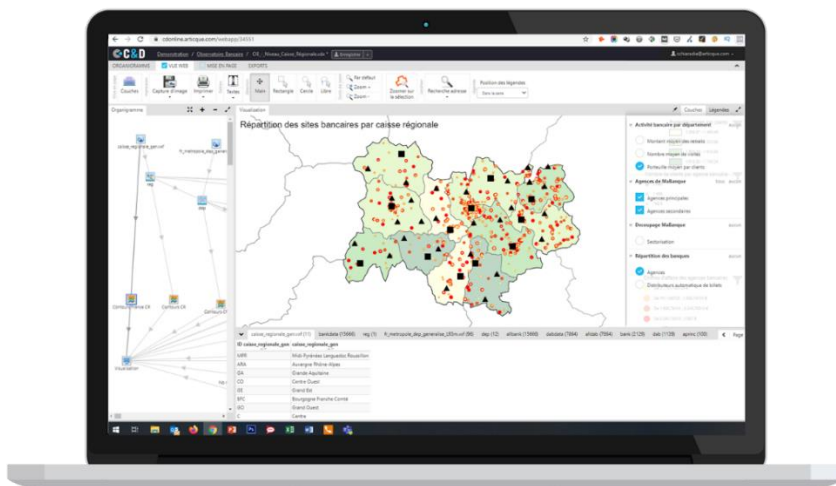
cdonline.articque.com/webapp/34551

C&D Démonstration / Observatoire Bancaire / 03_Niveau_Caisse_Régionale.cdx

ORGANIGRAMME VUE WEB MISE EN PAGE EXPORTS

Couches Capture d'image Imprimer Textes Main Rectangle Cercle Libre Par défaut Zoom + Zoom - Zoomer sur la sélection Recherche adresse Position des légendes

Organigramme Visualisation

caisse_regionale_gen.vsf fr_metropole_dep_gen

reg dep

Contours Contours CR Contours EX

Visualisation

Répartition des sites bancaires par caisse régionale

Couches Légendes

Activité bancaire par département

Montant moyen des retraits

Nombre moyen de visites

Portefeuille moyen par clients

Agences de MaBanque

Agences principales

Agences secondaires

Découpage MaBanque

Sectorisation

Répartition des banques

Agences

Distributeurs automatiques de billets

caisse_regionale_gen.vsf (11) banksdata (15666) reg (1) fr_metropole_dep_generalise_200m.vsf (96) dep (12) allbank (15666) dabdata (7864) allsab (7864) bank (2129) dab (1109) apimo (100)

ID caisse_regionale_gen caisse_regionale_gen

| ID | caisse_regionale_gen |
|---|---|
| MPR | Midi Pyrénées Languedoc Roussillon |
| ARA | Auvergne Rhône Alpes |
| GA | Grande Aquitaine |
| CO | Centre Ouest |
| GE | Grand Est |
| BFC | Bourgogne Franche Comté |
| GO | Grand Ouest |
| C | Centre |